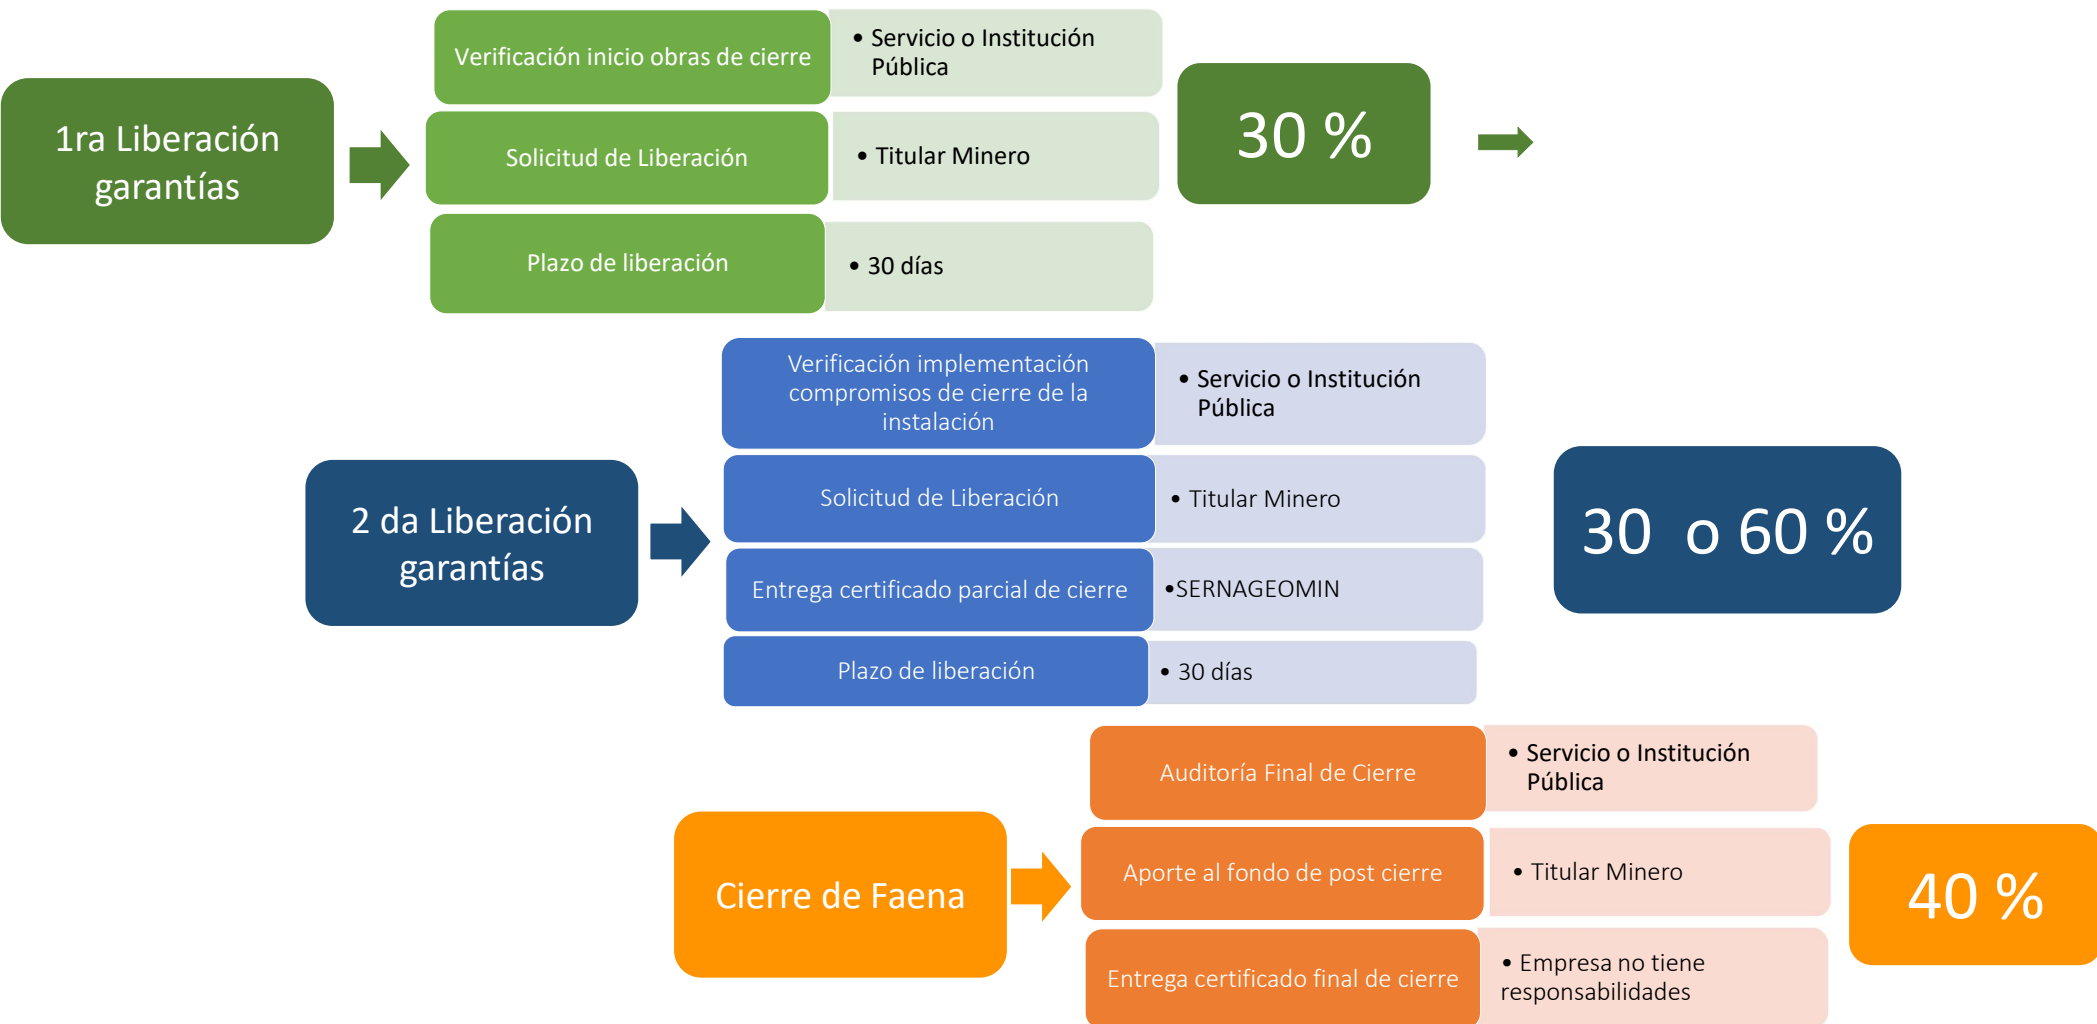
1ra Liberación garantías

Verificación inicio obras de cierre
• Servicio o Institución Pública

Solicitud de Liberación
• Titular Minero

Plazo de liberación
• 30 días

30 %

2 da Liberación garantías

Verificación implementación compromisos de cierre de la instalación
• Servicio o Institución Pública

Solicitud de Liberación
• Titular Minero

Entrega certificado parcial de cierre
•SERNAGEOMIN

Plazo de liberación
• 30 días

30 o 60 %

Cierre de Faena

Auditoría Final de Cierre
• Servicio o Institución Pública

Aporte al fondo de post cierre
• Titular Minero

Entrega certificado final de cierre
• Empresa no tiene responsabilidades

40 %